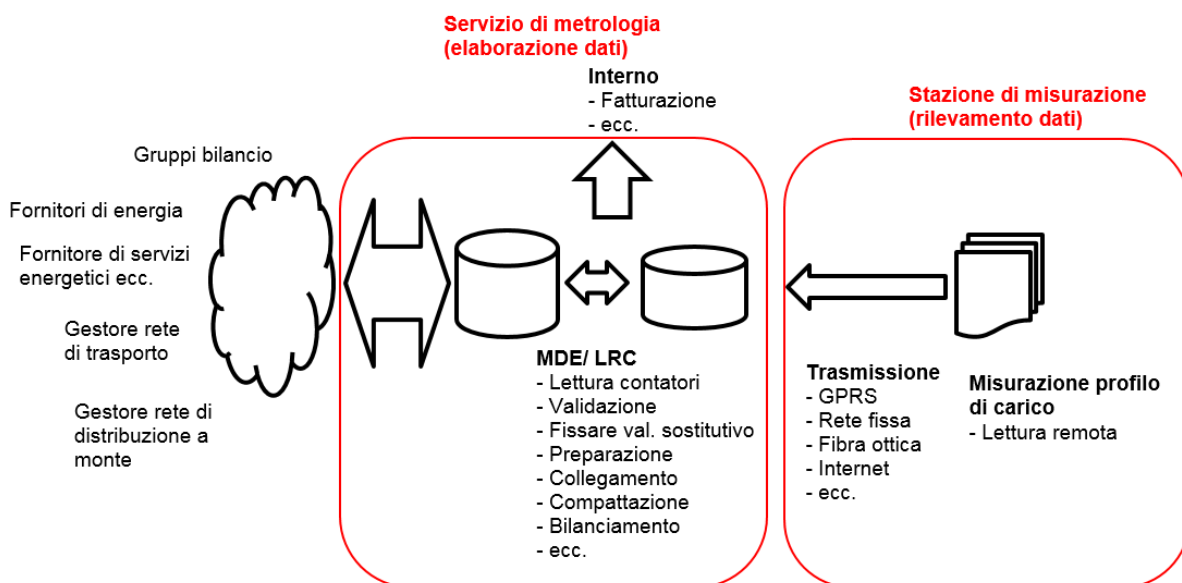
Servizio di metrologia (elaborazione dati)

Interno
- Fatturazione
- ecc.

Stazione di misurazione (rilevamento dati)

Gruppi bilancio

Fornitori di energia

Fornitore di servizi energetici ecc.

Gestore rete di trasporto

Gestore rete di distribuzione a monte

MDE/ LRC
- Lettura contatori
- Validazione
- Fissare val. sostitutivo
- Preparazione
- Collegamento
- Compattazione
- Bilanciamento
- ecc.

Trasmissione
- GPRS
- Rete fissa
- Fibra ottica
- Internet
- ecc.

Misurazione profilo di carico
- Lettura remota